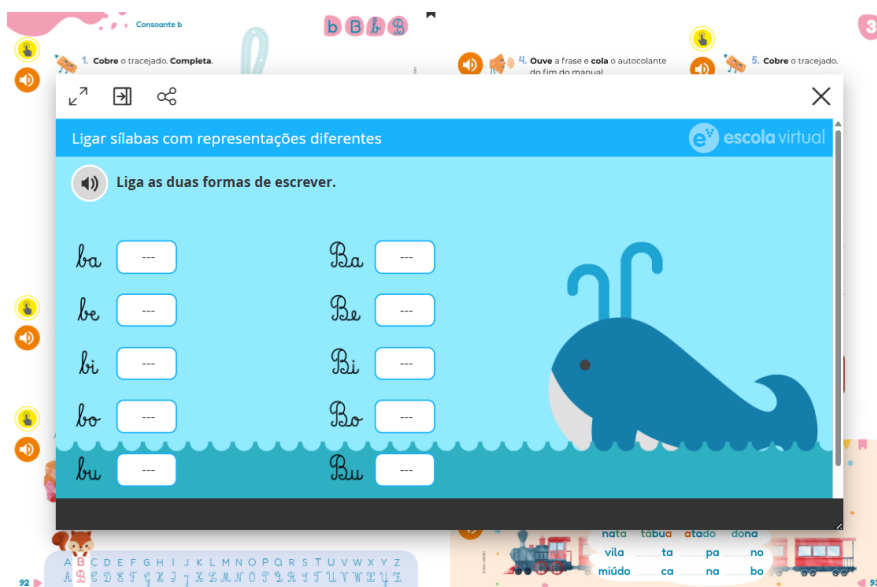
Consoante b

b B b B

1. Cobre o tracejado. Completa.

4. Ouve a frase e cola o autocolante do fim do manual.

5. Cobre o tracejado.

Ligar sílabas com representações diferentes

escola virtual

Liga as duas formas de escrever.

| | | | |
|---|---|---|---|
| ba | --- | Ba | --- |
| be | --- | Be | --- |
| bi | --- | Bi | --- |
| bo | --- | Bo | --- |
| bu | --- | Bu | --- |

nata tábua atado dona
vila ta pa no
miúdo ca na bo

A B C D E F G H I J K L M N O P Q R S T U V W X Y Z

92

93